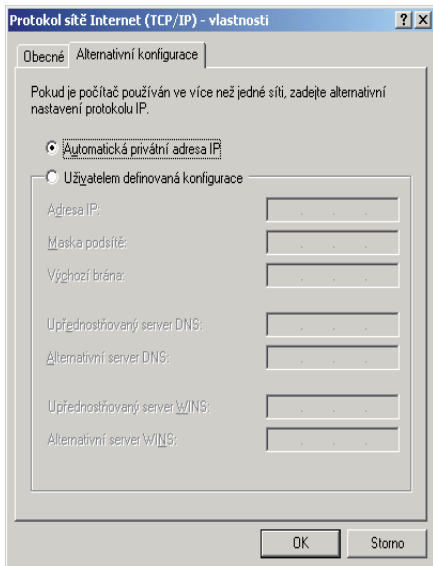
Protokol sítě Internet (TCP/IP) - vlastnosti

?
X

Obecné
Alternativní konfigurace

Pokud je počítač používán ve více než jedné síti, zadejte alternativní nastavení protokolu IP.

Automatická privátní adresa IP

Uživatelem definovaná konfigurace

Adresa IP:

Maska podsítě:

Výchozí brána:

Upřednostňovaný server DNS:

Alternativní server DNS:

Upřednostňovaný server WINS:

Alternativní server WINS:

OK
Storno